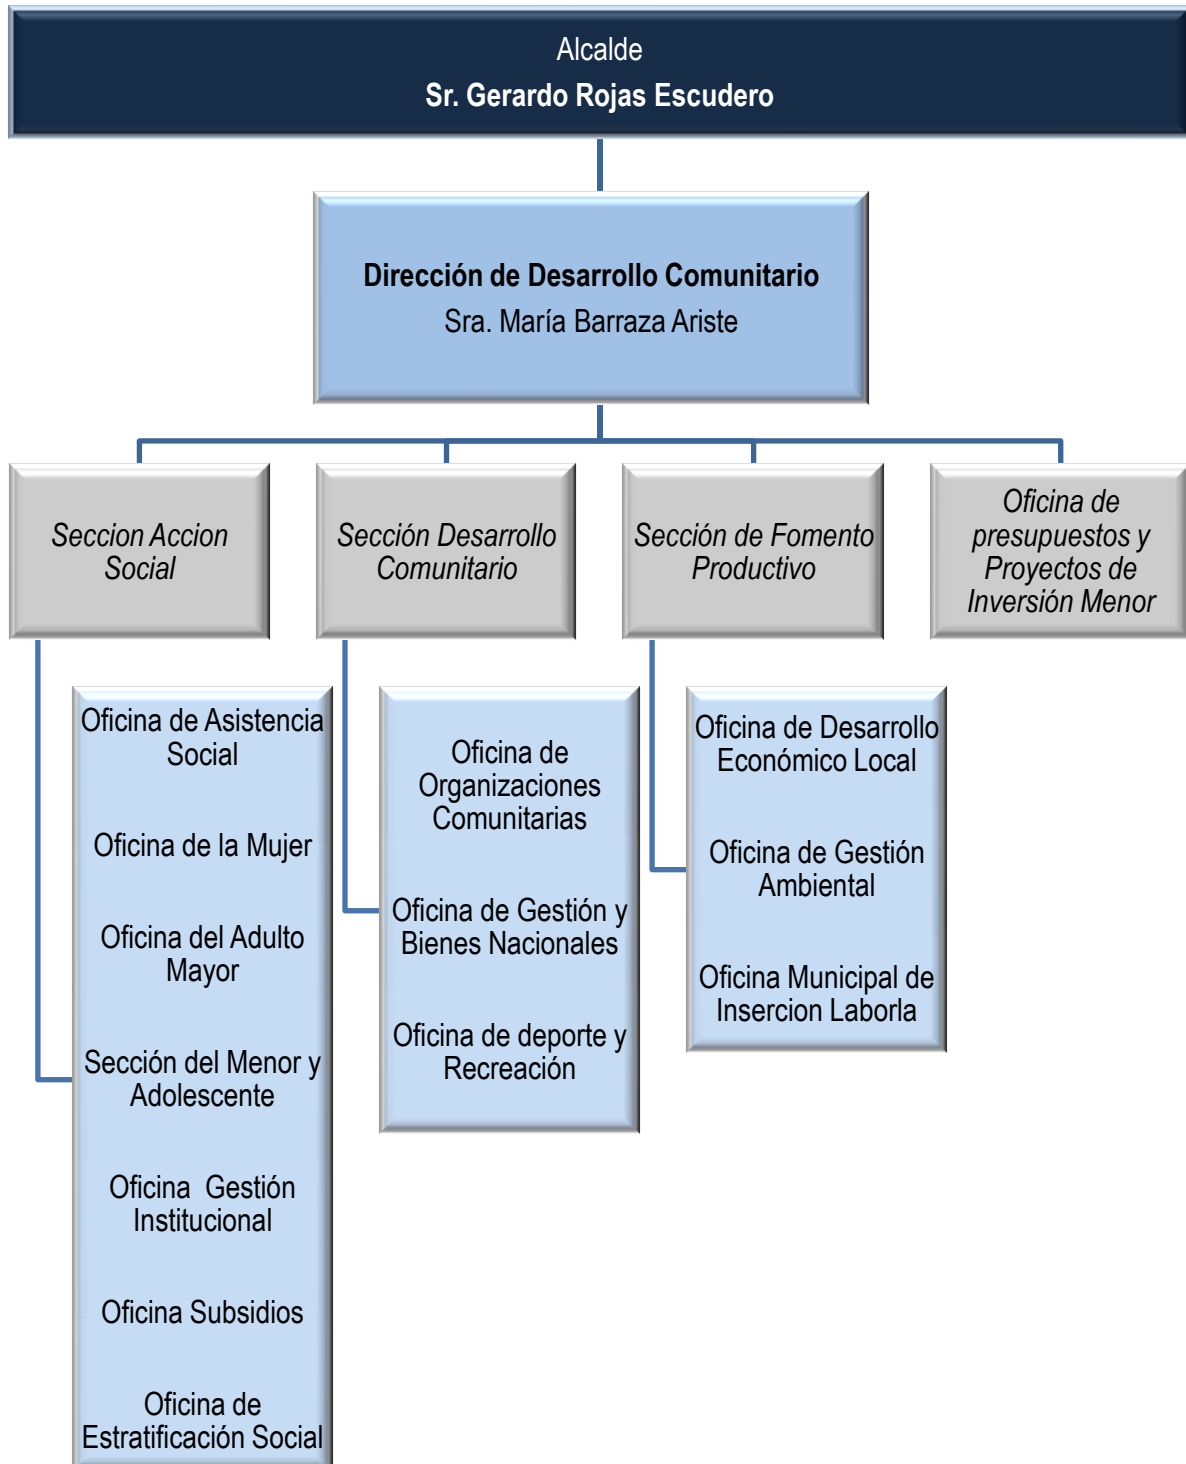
Alcalde
Sr. Gerardo Rojas Escudero

Dirección de Desarrollo Comunitario
Sra. María Barraza Ariste

Seccion Accion Social

Sección Desarrollo Comunitario

Sección de Fomento Productivo

Oficina de presupuestos y Proyectos de Inversión Menor

Oficina de Asistencia Social

Oficina de la Mujer

Oficina del Adulto Mayor

Sección del Menor y Adolescente

Oficina Gestión Institucional

Oficina Subsidios

Oficina de Estratificación Social

Oficina de Organizaciones Comunitarias

Oficina de Gestión y Bienes Nacionales

Oficina de deporte y Recreación

Oficina de Desarrollo Económico Local

Oficina de Gestión Ambiental

Oficina Municipal de Insercion Laborla